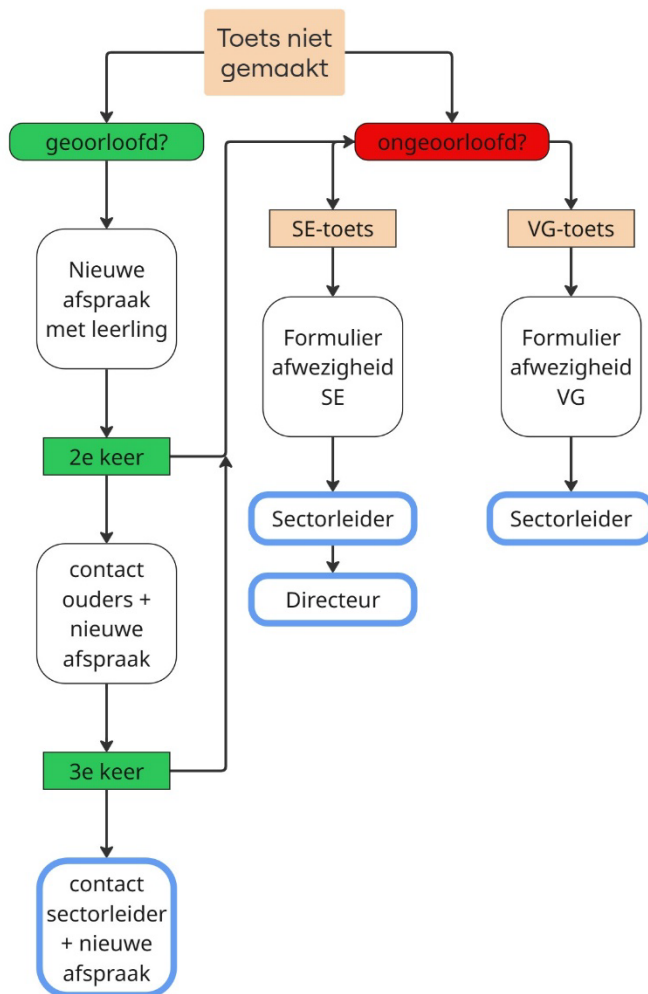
Toets niet gemaakt

geoorloofd?

ongeoorloofd?

Nieuwe afspraak met leerling

2e keer

contact ouders + nieuwe afspraak

3e keer

contact sectorleider + nieuwe afspraak

SE-toets

Formulier afwezigheid SE

Sectorleider

Directeur

VG-toets

Formulier afwezigheid VG

Sectorleider